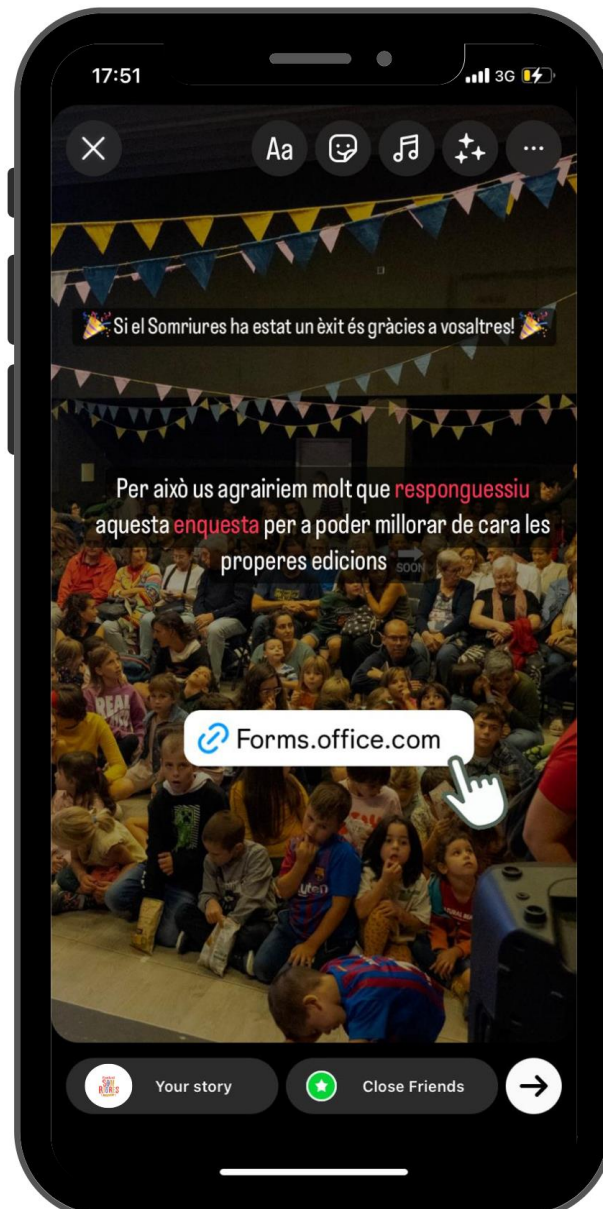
17:51

3G

Aa

🎉Si el Somriures ha estat un èxit és gràcies a vosaltres!🎉

Per això us agrairiem molt que responguessiu aquesta enquesta per a poder millorar de cara les properes edicions

Forms.office.com

Your story

Close Friends